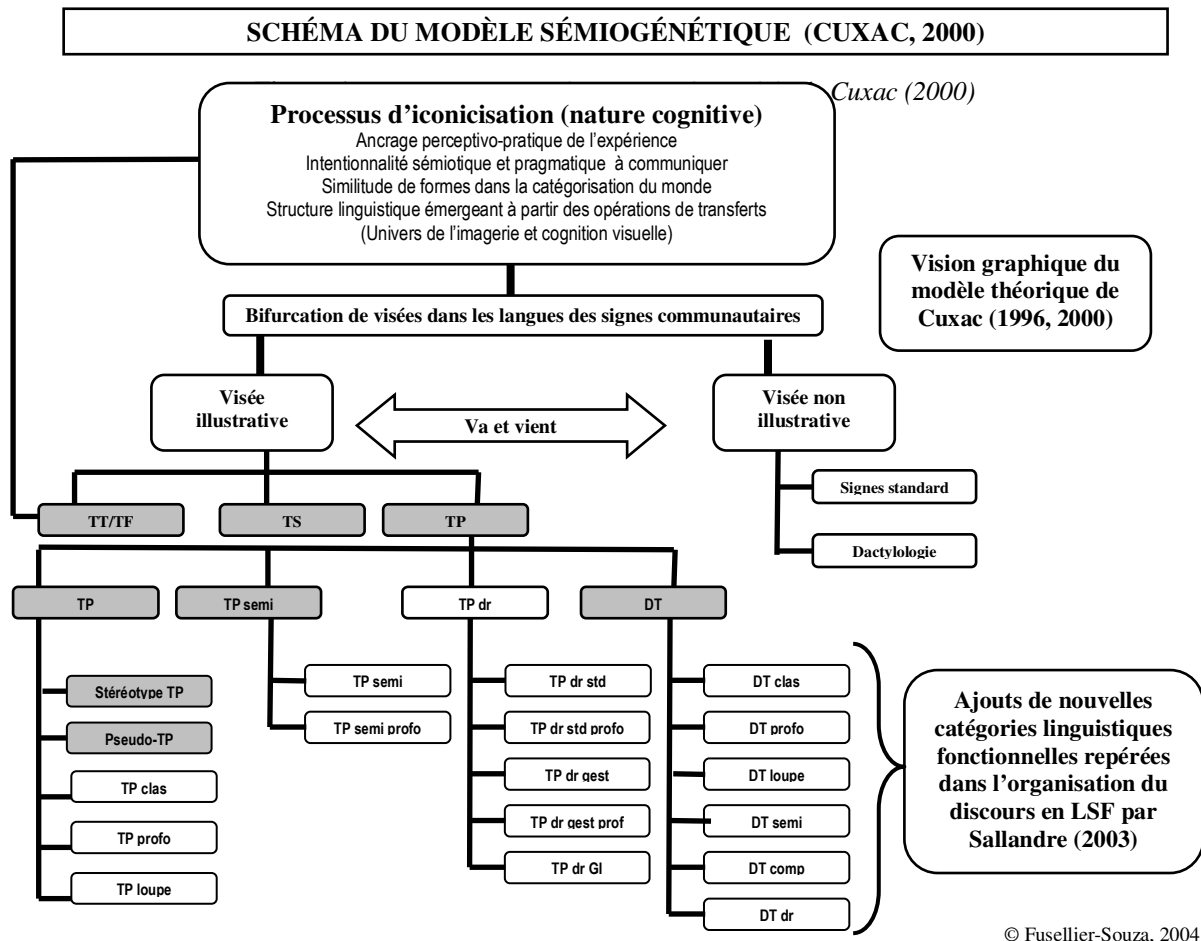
SCHÉMA DU MODÈLE SÉMIOGÉNÉTIQUE (CUXAC, 2000)

Cuxac (2000)

Processus d'iconicisation (nature cognitive)
Ancrage perceptivo-pratique de l'expérience
Intentionnalité sémiotique et pragmatique à communiquer
Similitude de formes dans la catégorisation du monde
Structure linguistique émergeant à partir des opérations de transferts
(Univers de l'imagerie et cognition visuelle)

Vision graphique du modèle théorique de Cuxac (1996, 2000)

Bifurcation de visées dans les langues des signes communautaires

Visée illustrative

Va et vient

Visée non illustrative

Signes standard

Dactylologie

TT/TF

TS

TP

TP

TP semi

TP dr

DT

Stéréotype TP

Pseudo-TP

TP clas

TP profo

TP loupe

TP semi

TP semi profo

TP dr std

TP dr std profo

TP dr gest

TP dr gest prof

TP dr GI

DT clas

DT profo

DT loupe

DT semi

DT comp

DT dr

Ajouts de nouvelles catégories linguistiques fonctionnelles repérées dans l'organisation du discours en LSF par Sallandre (2003)

© Fusellier-Souza, 2004